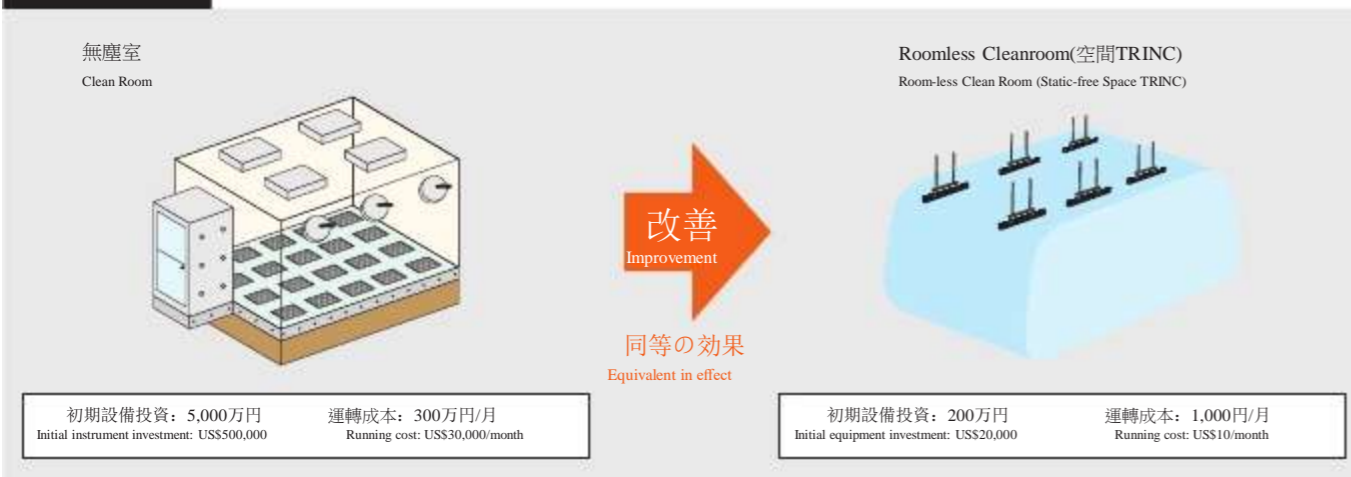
無塵室
Clean Room

改善
Improvement

同等の効果
Equivalent in effect

Roomless Cleanroom(空間TRINC)
Room-less Clean Room (Static-free Space TRINC)

初期設備投資：5,000万円
Initial instrument investment: US$500,000

運轉成本：300万円/月
Running cost: US$30,000/month

初期設備投資：200万円
Initial equipment investment: US$20,000

運轉成本：1,000円/月
Running cost: US$10/month